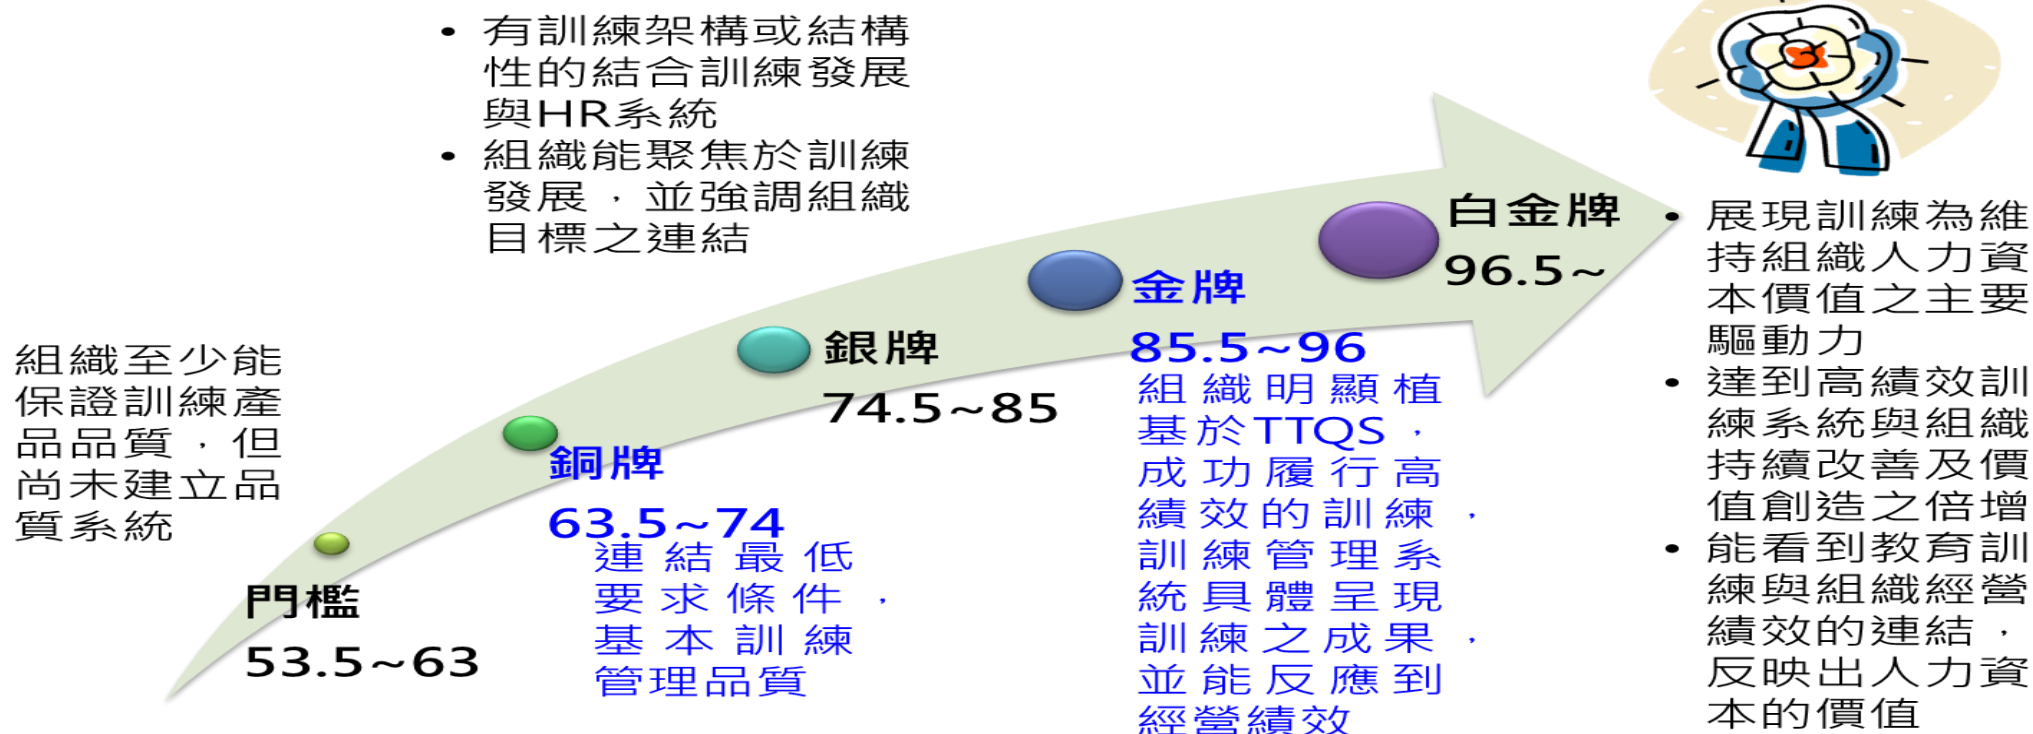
組織至少能保證訓練產品品質，但尚未建立品質系統

門檻
53.5~63

銅牌
63.5~74
連結最低要求條件，基本訓練管理品質

• 有訓練架構或結構性的結合訓練發展與HR系統
• 組織能聚焦於訓練發展，並強調組織目標之連結

銀牌
74.5~85

金牌
85.5~96
組織明顯植基於TTQS，成功履行高績效的訓練，訓練管理系統具體呈現訓練之成果，並能反應到經營績效

白金牌
96.5~

• 展現訓練為維持組織人力資本價值之主要驅動力
• 達到高績效訓練系統與組織持續改善及價值創造之倍增
• 能看到教育訓練與組織經營績效的連結，反映出人力資本的價值